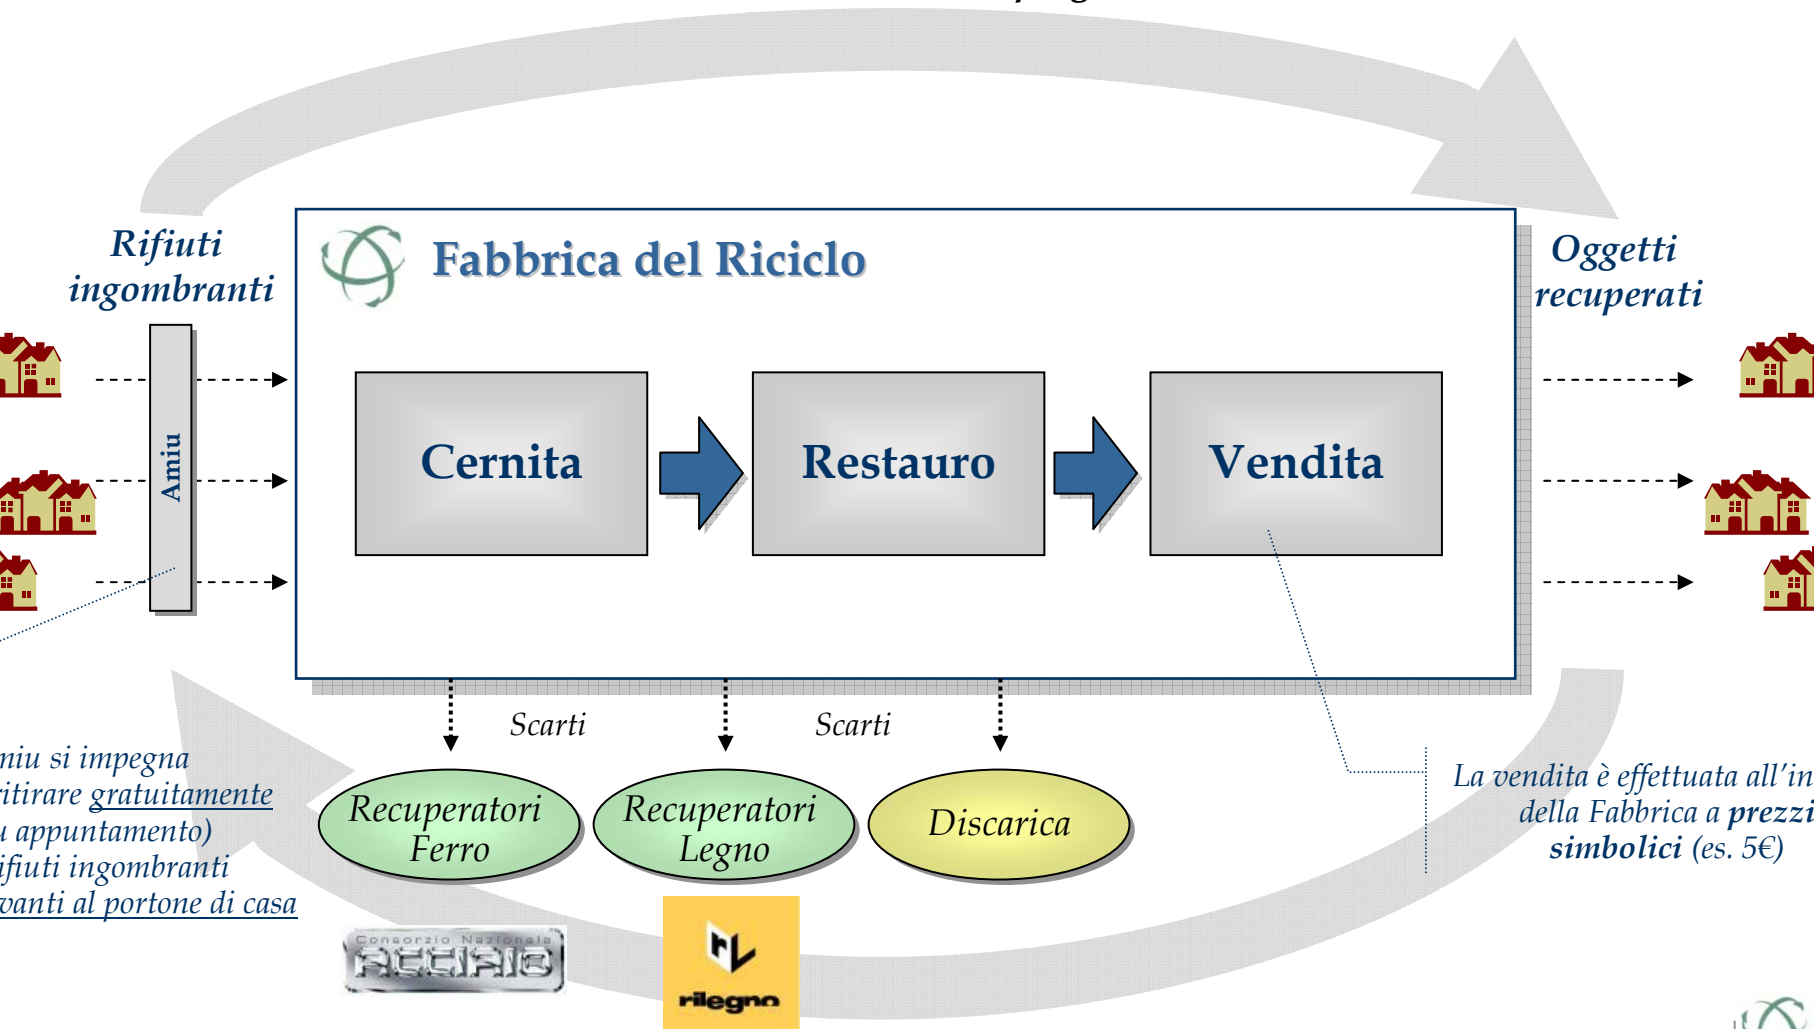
Rifiuti ingombranti

Fabbrica del Riciclo

Oggetti recuperati

Amiu

Cernita

Restauro

Vendita

Scarti

Scarti

Recuperatori Ferro

Recuperatori Legno

Discarica

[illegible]miu si impegna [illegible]itirare gratuitamente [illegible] appuntamento) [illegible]ifiuti ingombranti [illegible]vanti al portone di casa

La vendita è effettuata all'in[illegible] della Fabbrica a prezzi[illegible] simbolici (es. 5€)

Consorzio Nazionale ACCIAIO

rilegno